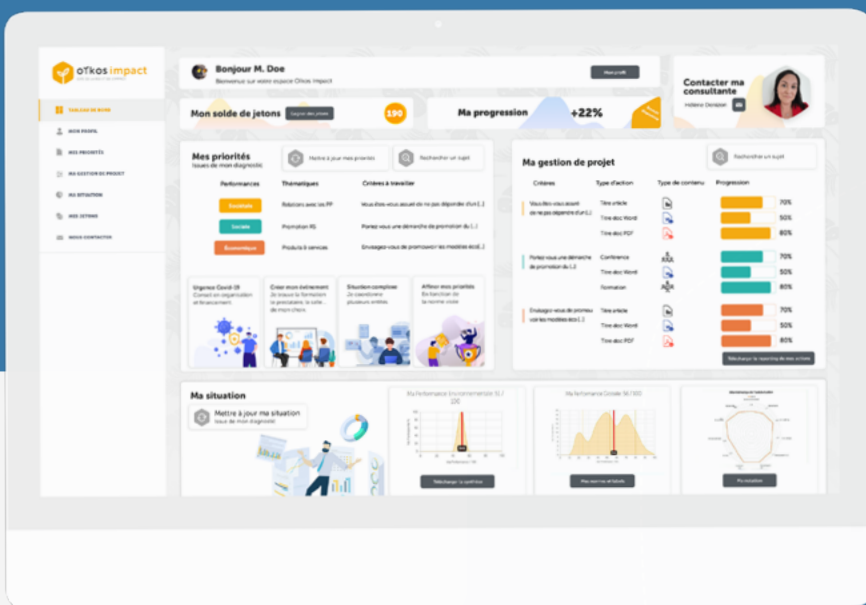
oïkos impact

TABLEAU DE BORD
MON PROFIL
MES PRIORITÉS
MA GESTION DE PROJET
MA SITUATION
MES JETONS
NOUS CONTACTER

Bonjour M. Doe
Bienvenue sur votre espace Oïkos Impact
Mon profil

Contacter ma consultante
Hélène Donzeon

Mon solde de jetons
Gagner des jetons
190

Ma progression
+22%

Mes priorités
Issues de mon diagnostic
Mettre à jour mes priorités
Rechercher un sujet

| Performances | Thématiques | Critères à travailler |
|---|---|---|
| Sociétale | Relations avec les PP | Vous êtes-vous assuré de ne pas dépendre d'un [...] |
| Sociale | Promotion RS | Portez-vous une démarche de promotion du [...] |
| Économique | Produits & services | Envisagez-vous de promouvoir les modèles écol.[...] |

Urgence Covid-19
Conseil en organisation et financement

Créer mon évènement
Je trouve la formation le prochaine, le salle... de mon choix

Situation complexe
Je coordonne plusieurs entités

Affiner mes priorités
Me familiariser de la norme visée

Ma gestion de projet
Rechercher un sujet

| Critères | Type d'action | Type de contenu | Progression |
|---|---|---|---|
| Vous êtes-vous assuré de ne pas dépendre d'un [...] | Titre article | | 70% |
| | Titre doc Word | | 50% |
| | Titre doc PDF | | 80% |
| Portez-vous une démarche de promotion du [...] | Conférence | | 70% |
| | Titre doc Word | | 50% |
| | Formation | | 80% |
| Envisagez-vous de promouvoir les modèles écol.[...] | Titre article | | 70% |
| | Titre doc Word | | 50% |
| | Titre doc PDF | | 80% |

Télécharger le reporting de mes actions

Ma situation
Mettre à jour ma situation
Issue de mon diagnostic

Ma Performance Environnementale 51 / 100
Télécharger le synthèse

Ma Performance Globale 56 / 100
Mes sources et labels

Ma évaluation